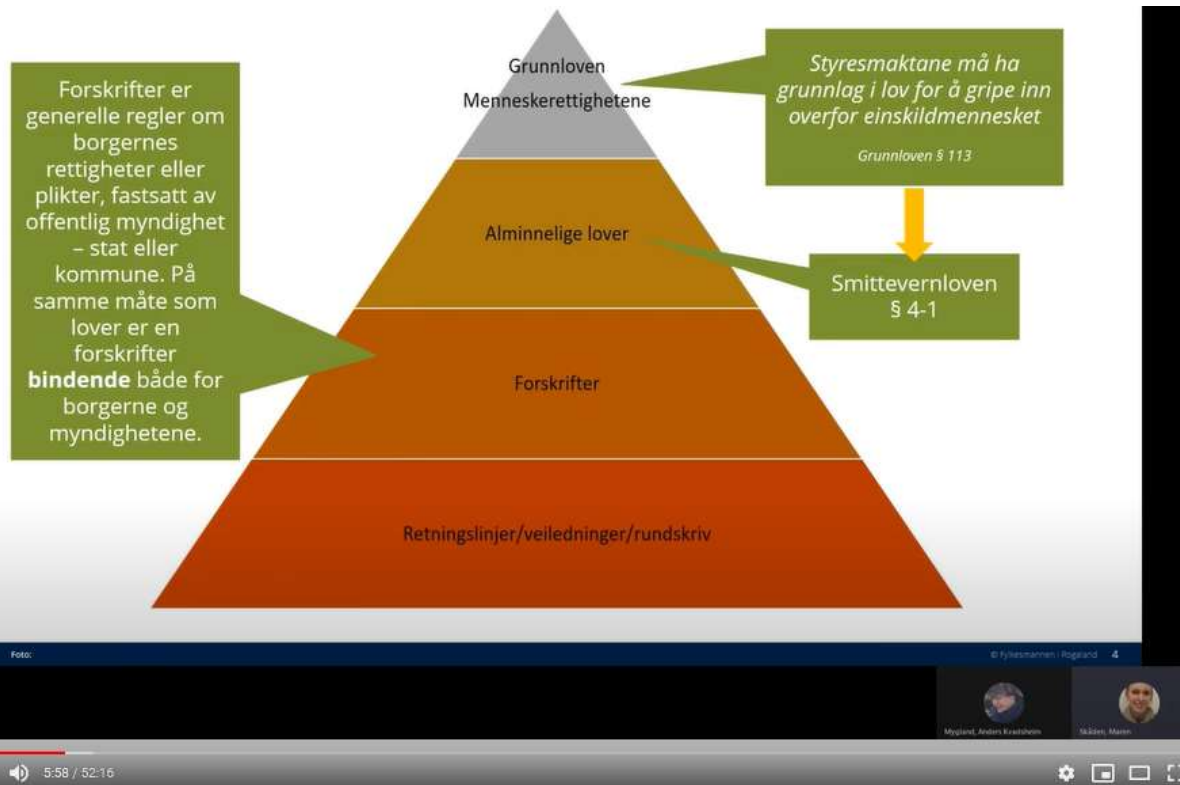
Forskrifter er generelle regler om borgernes rettigheter eller plikter, fastsatt av offentlig myndighet – stat eller kommune. På samme måte som lover er en forskrifter **bindende** både for borgerne og myndighetene.

Grunnloven

Menneskerettighetene

Alminnelige lover

Forskrifter

Retningslinjer/veiledninger/rundskriv

*Styresmaktane må ha grunnlag i lov for å gripe inn overfor einskildmennesket*

*Grunnloven § 113*

Smittevernloven § 4-1

Foto:

© Fylkesmannen i Rogaland 4

Mygland, Anders Kvadsheim

Skålen, Maren

5:58 / 52:16